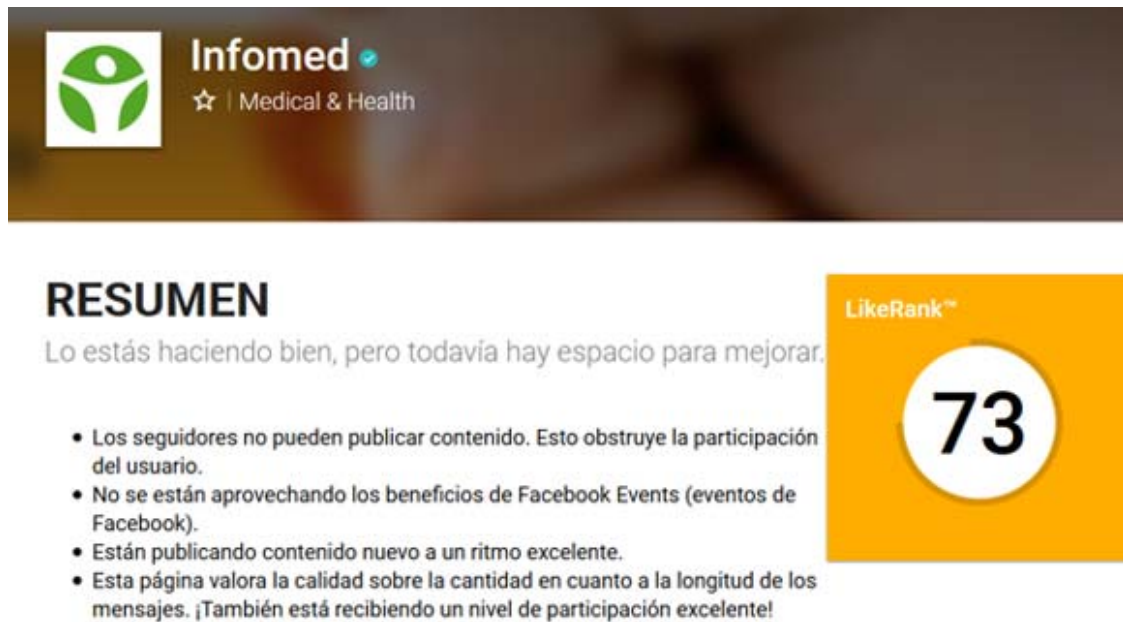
Infomed
☆ | Medical & Health

RESUMEN
Lo estás haciendo bien, pero todavía hay espacio para mejorar.

LikeRank™
73

- Los seguidores no pueden publicar contenido. Esto obstruye la participación del usuario.
- No se están aprovechando los beneficios de Facebook Events (eventos de Facebook).
- Están publicando contenido nuevo a un ritmo excelente.
- Esta página valora la calidad sobre la cantidad en cuanto a la longitud de los mensajes. ¡También está recibiendo un nivel de participación excelente!